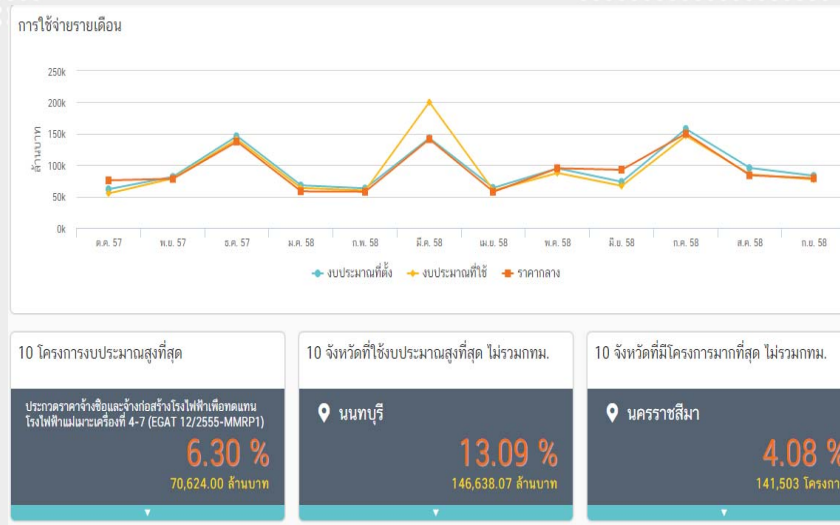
การใช้จ่ายรายเดือน

250k
200k
150k
100k
50k
0k

ล้านบาท

ต.ค. 57
พ.ย. 57
ธ.ค. 57
ม.ค. 58
ก.พ. 58
มี.ค. 58
เม.ย. 58
พ.ค. 58
มิ.ย. 58
ก.ค. 58
ส.ค. 58
ก.ย. 58

งบประมาณที่ตั้ง
งบประมาณที่ใช้
ราคากลาง

10 โครงการงบประมาณสูงที่สุด

ประกวดราคาจ้างซื้อและจ้างก่อสร้างโรงไฟฟ้าเพื่อทดแทนโรงไฟฟ้าแม่เมาะเครื่องที่ 4-7 (EGAT 12/2555-MMRP1)

6.30 %

70,624.00 ล้านบาท

10 จังหวัดที่ใช้งบประมาณสูงที่สุด ไม่รวมกทม.

นนทบุรี

13.09 %

146,638.07 ล้านบาท

10 จังหวัดที่มีโครงการมากที่สุด ไม่รวมกทม.

นครราชสีมา

4.08 %

141,503 โครงกา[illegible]